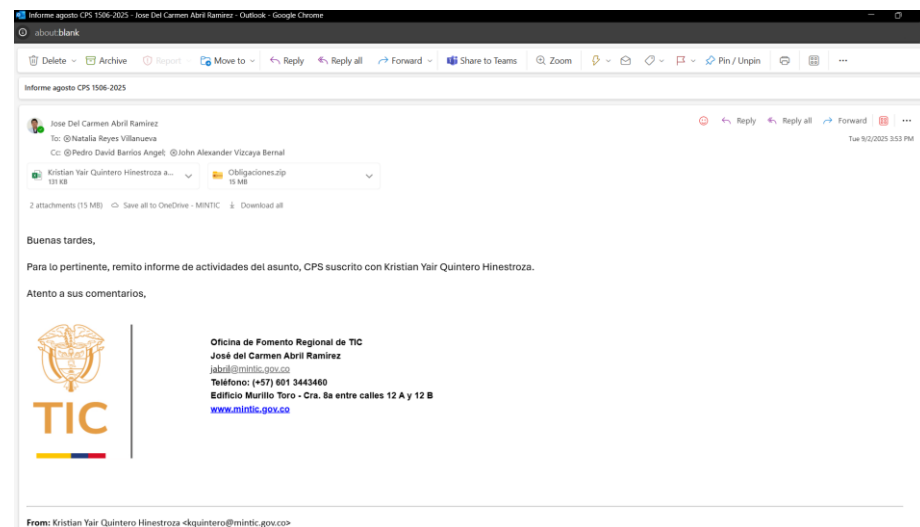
Informe agosto CPS 1506-2025 - Jose Del Carmen Abril Ramirez - Outlook - Google Chrome

about:blank

Delete Archive Report Move to Reply Reply all Forward Share to Teams Zoom Pin / Unpin ...

Informe agosto CPS 1506-2025

Jose Del Carmen Abril Ramirez
To: Natalia Reyes Villanueva
Cc: Pedro David Barrios Angel; John Alexander Vizcaya Bernal

Reply Reply all Forward ...
Tue 9/2/2025 3:53 PM

Kristian Yair Quintero Hinestroza a...
131 KB

Obligaciones.zip
15 MB

2 attachments (15 MB) Save all to OneDrive - MINTIC Download all

Buenas tardes,

Para lo pertinente, remito informe de actividades del asunto, CPS suscrito con Kristian Yair Quintero Hinestroza.

Atento a sus comentarios,

TIC

Oficina de Fomento Regional de TIC
José del Carmen Abril Ramirez
jabril@mintic.gov.co
Teléfono: (+57) 601 3443460
Edificio Murillo Toro - Cra. 8a entre calles 12 A y 12 B
www.mintic.gov.co

From: Kristian Yair Quintero Hinestroza <kquintero@mintic.gov.co>